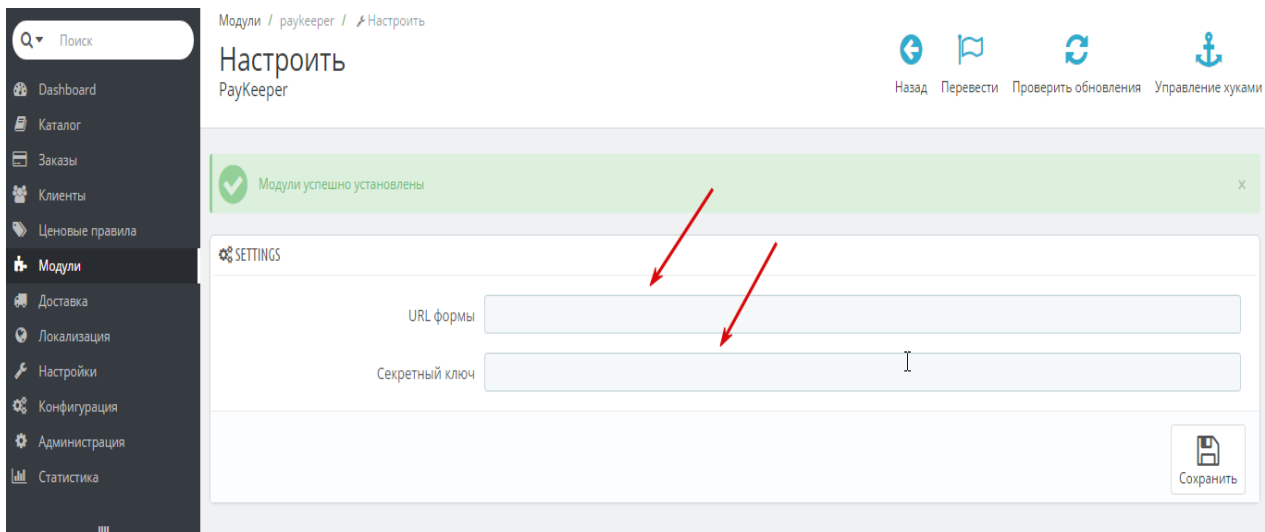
Поиск

Dashboard
Каталог
Заказы
Клиенты
Ценовые правила
Модули
Доставка
Локализация
Настройки
Конфигурация
Администрация
Статистика

Модули / paykeeper / Настроить

Настроить
PayKeeper

Назад Перевести Проверить обновления Управление хуками

Модули успешно установлены ×

SETTINGS

URL формы

Секретный ключ

Сохранить